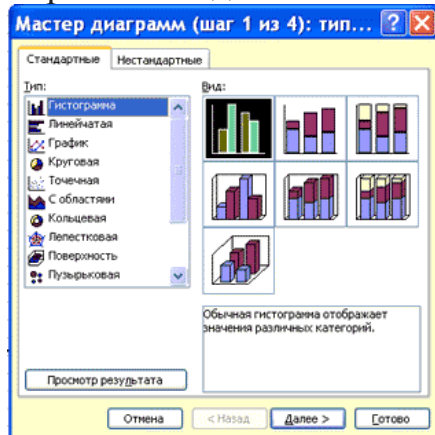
Мастер диаграмм (шаг 1 из 4): тип...

Стандартные
Нестандартные

Тип:
Гистограмма
Линейчатая
График
Круговая
Точечная
С областями
Кольцевая
Лепестковая
Поверхность
Пузырьковая

Вид:

Обычная гистограмма отображает значения различных категорий.

Просмотр результата

Отмена
< Назад
Далее >
Готово